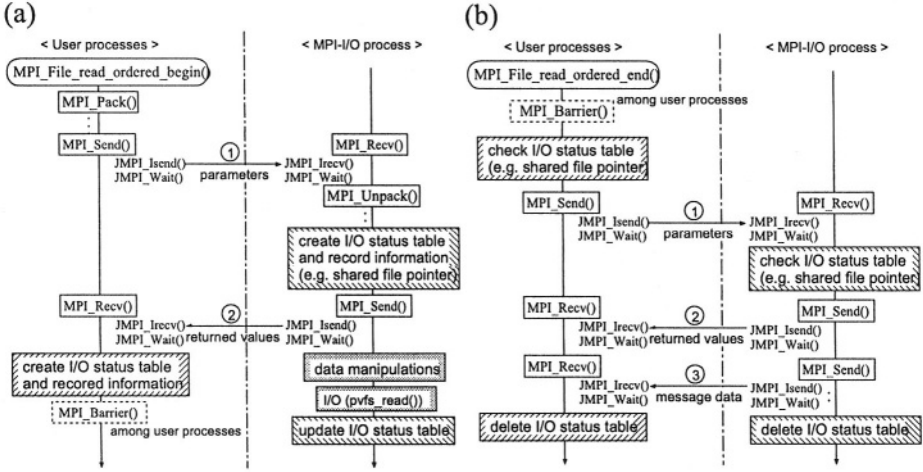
(a)

< User processes >

MPI_File_read_ordered_begin()

MPI_Pack()

:

MPI_Send()

JMPI_Isend()
JMPI_Wait()

1

parameters

MPI_Recv()

JMPI_Irecv()
JMPI_Wait()

2

returned values

create I/O status table and recored information

MPI_Barrier()

among user processes

< MPI-I/O process >

MPI_Recv()

JMPI_Irecv()
JMPI_Wait()

MPI_Unpack()

:

create I/O status table and record information (e.g. shared file pointer)

MPI_Send()

JMPI_Isend()
JMPI_Wait()

data manipulations

I/O (pvfs_read())

update I/O status table

(b)

< User processes >

MPI_File_read_ordered_end()

MPI_Barrier()

among user processes

check I/O status table (e.g. shared file pointer)

MPI_Send()

JMPI_Isend()
JMPI_Wait()

1

parameters

MPI_Recv()

JMPI_Irecv()
JMPI_Wait()

2

returned values

MPI_Recv()

JMPI_Irecv()
JMPI_Wait()

3

message data

delete I/O status table

< MPI-I/O process >

MPI_Recv()

JMPI_Irecv()
JMPI_Wait()

check I/O status table (e.g. shared file pointer)

MPI_Send()

JMPI_Isend()
JMPI_Wait()

MPI_Send()

JMPI_Isend()
JMPI_Wait()

:

delete I/O status table